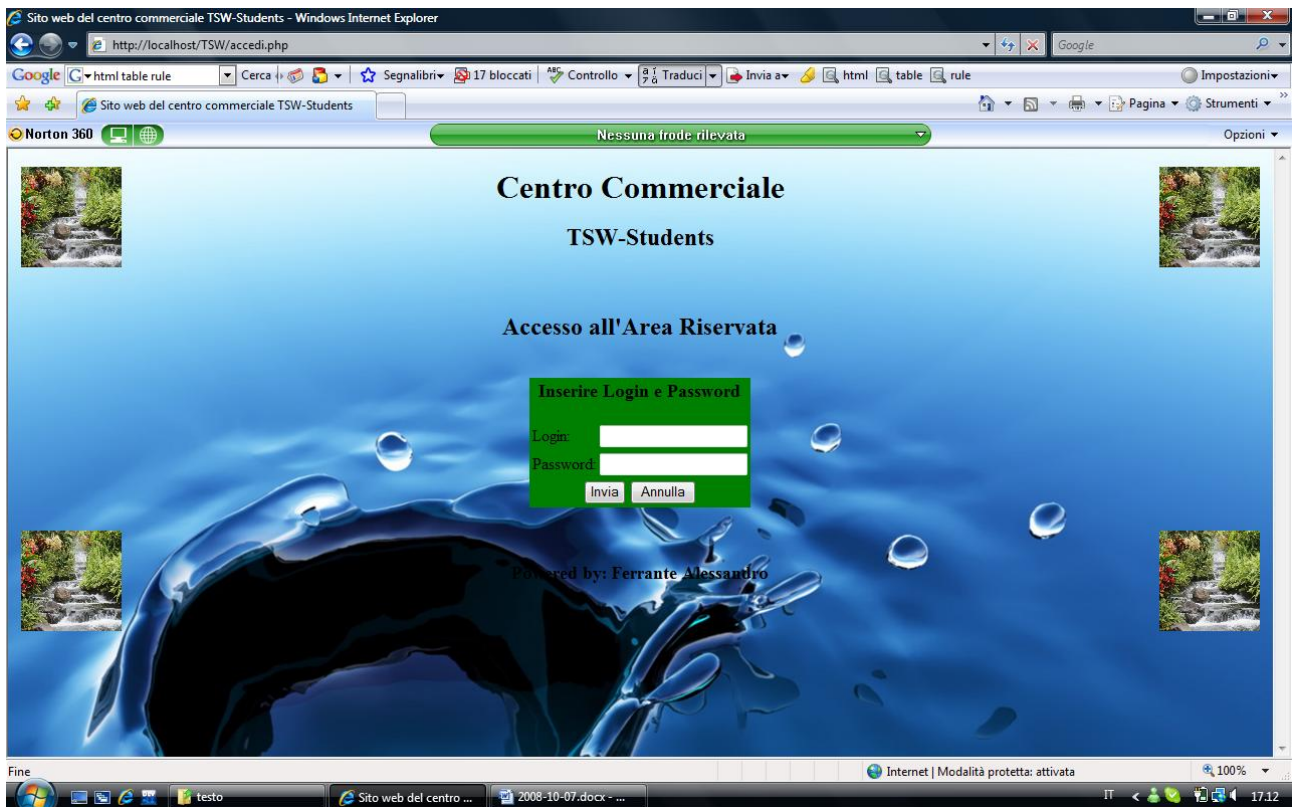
Sito web del centro commerciale TSW-Students - Windows Internet Explorer

http://localhost/TSW/accedi.php

Google

Google html table rule

Cerca

Segnalibri

17 bloccati

Controllo

Traduci

Invia a

html

table

rule

Impostazioni

Sito web del centro commerciale TSW-Students

Pagina

Strumenti

Norton 360

Nessuna frode rilevata

Opzioni

Centro Commerciale

TSW-Students

Accesso all'Area Riservata

Inserire Login e Password

Login:

Password:

Invia Annulla

Powered by: Ferrante Alessandro

Fine

Internet | Modalità protetta: attivata

100%

testo

Sito web del centro ...

2008-10-07.docx - ...

IT

17.12